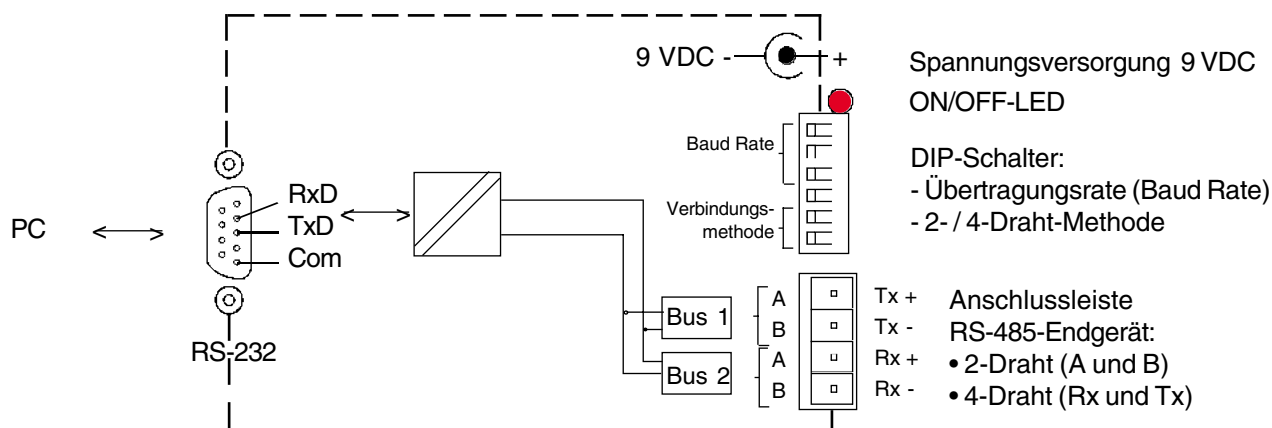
9 VDC - +

Spannungsversorgung 9 VDC
ON/OFF-LED

Baud Rate

Verbindungsmethode

DIP-Schalter:
- Übertragungsrate (Baud Rate)
- 2- / 4-Draht-Methode

PC

RxD
TxD
Com

RS-232

Bus 1
Bus 2

A
B
A
B

Tx +
Tx -
Rx +
Rx -

Anschlussleiste
RS-485-Endgerät:
• 2-Draht (A und B)
• 4-Draht (Rx und Tx)